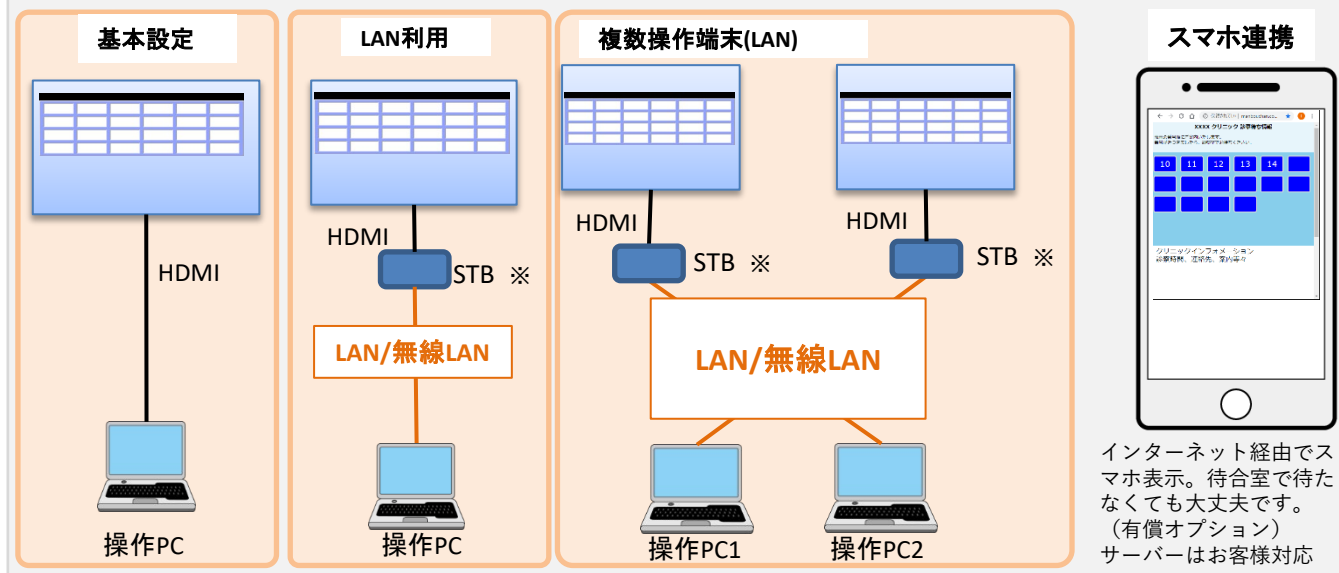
基本設定

HDMI

操作PC

LAN利用

HDMI

STB ※

LAN/無線LAN

操作PC

複数操作端末(LAN)

HDMI

STB ※

HDMI

STB ※

LAN/無線LAN

操作PC1

操作PC2

スマホ連携

xxxx クリニック 診察番号掲載

10 11 12 13 14

クリニックインフォメーション
診療時間、連絡先、案内等々

インターネット経由でスマホ表示。待合室で待たなくても大丈夫です。
（有償オプション）
サーバーはお客様対応